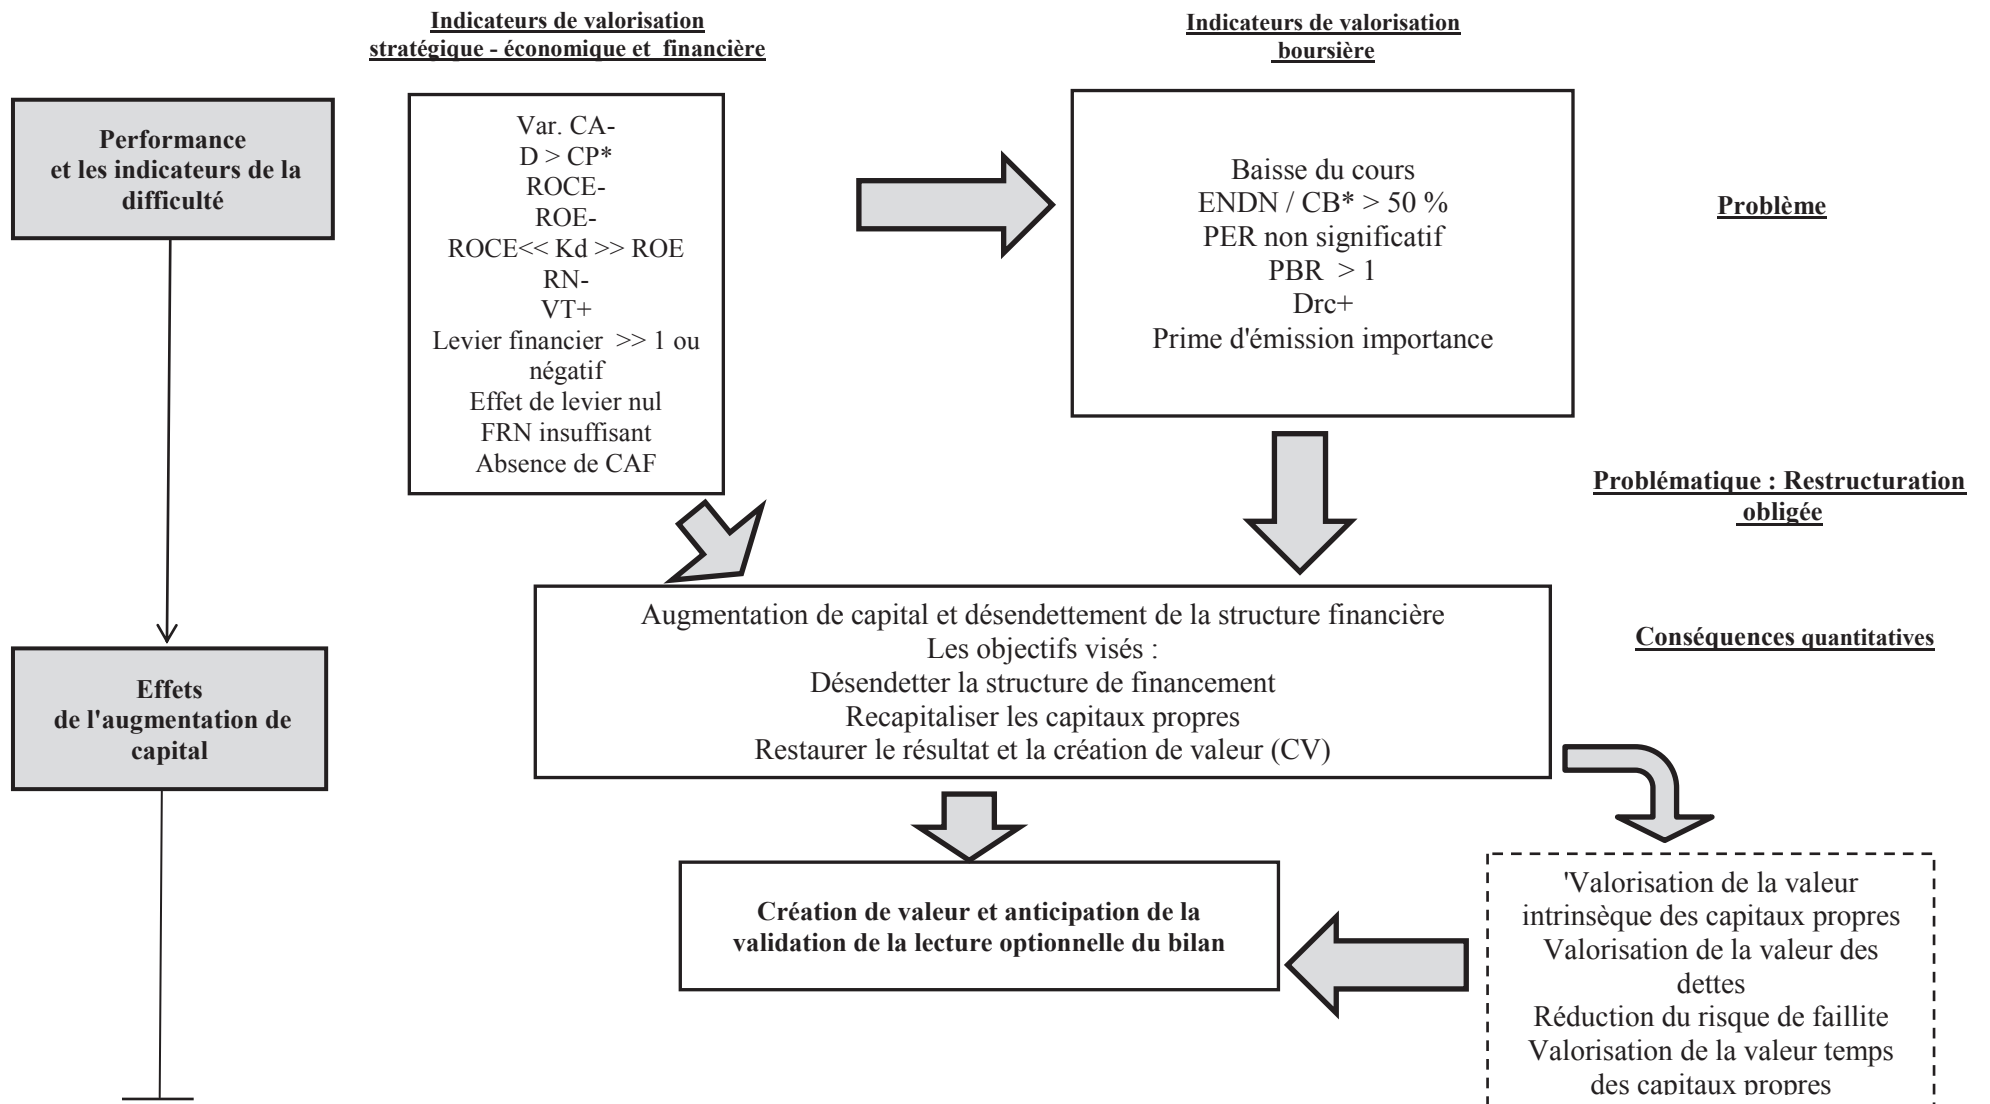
Indicateurs de valorisation stratégique - économique et financière

Indicateurs de valorisation boursière

Performance et les indicateurs de la difficulté

Var. CA-
D > CP*
ROCE-
ROE-
ROCE<< Kd >> ROE
RN-
VT+
Levier financier >> 1 ou négatif
Effet de levier nul
FRN insuffisant
Absence de CAF

Baisse du cours
ENDN / CB* > 50 %
PER non significatif
PBR > 1
Drc+
Prime d'émission importance

Problème

Problématique : Restructuration obligée

Augmentation de capital et désendettement de la structure financière
Les objectifs visés :
Désendetter la structure de financement
Recapitaliser les capitaux propres
Restaurer le résultat et la création de valeur (CV)

Conséquences quantitatives

Effets de l'augmentation de capital

Création de valeur et anticipation de la validation de la lecture optionnelle du bilan

'Valorisation de la valeur intrinsèque des capitaux propres
Valorisation de la valeur des dettes
Réduction du risque de faillite
Valorisation de la valeur temps des capitaux propres